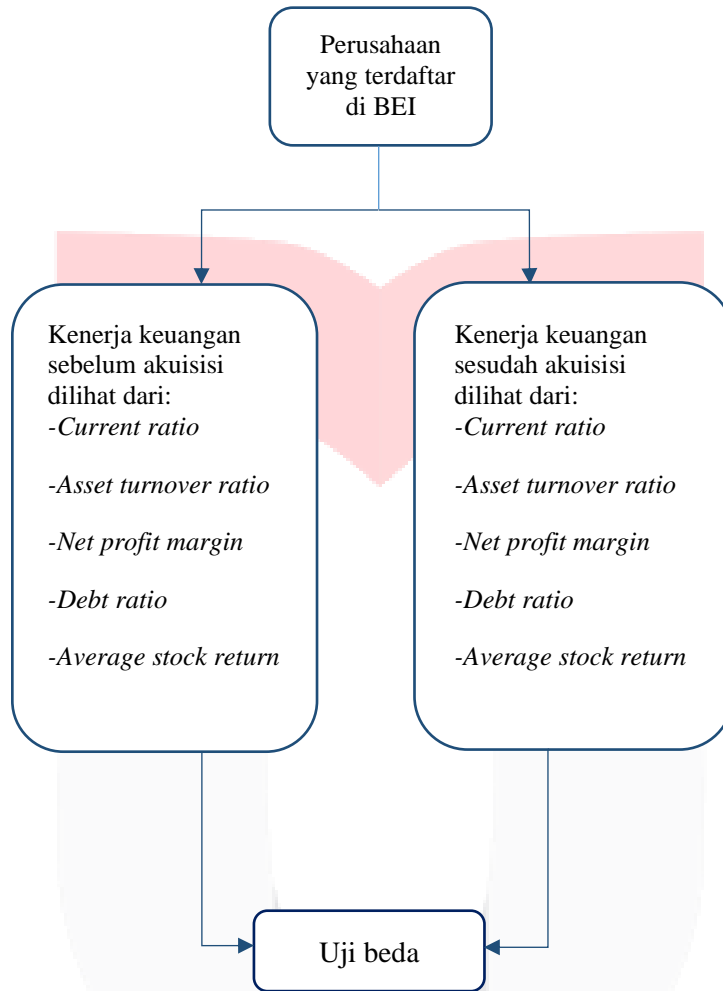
Perusahaan yang terdaftar di BEI

Kenerja keuangan sebelum akuisisi dilihat dari:
-Current ratio

-Asset turnover ratio

-Net profit margin

-Debt ratio

-Average stock return

Kenerja keuangan sesudah akuisisi dilihat dari:
-Current ratio

-Asset turnover ratio

-Net profit margin

-Debt ratio

-Average stock return

Uji beda